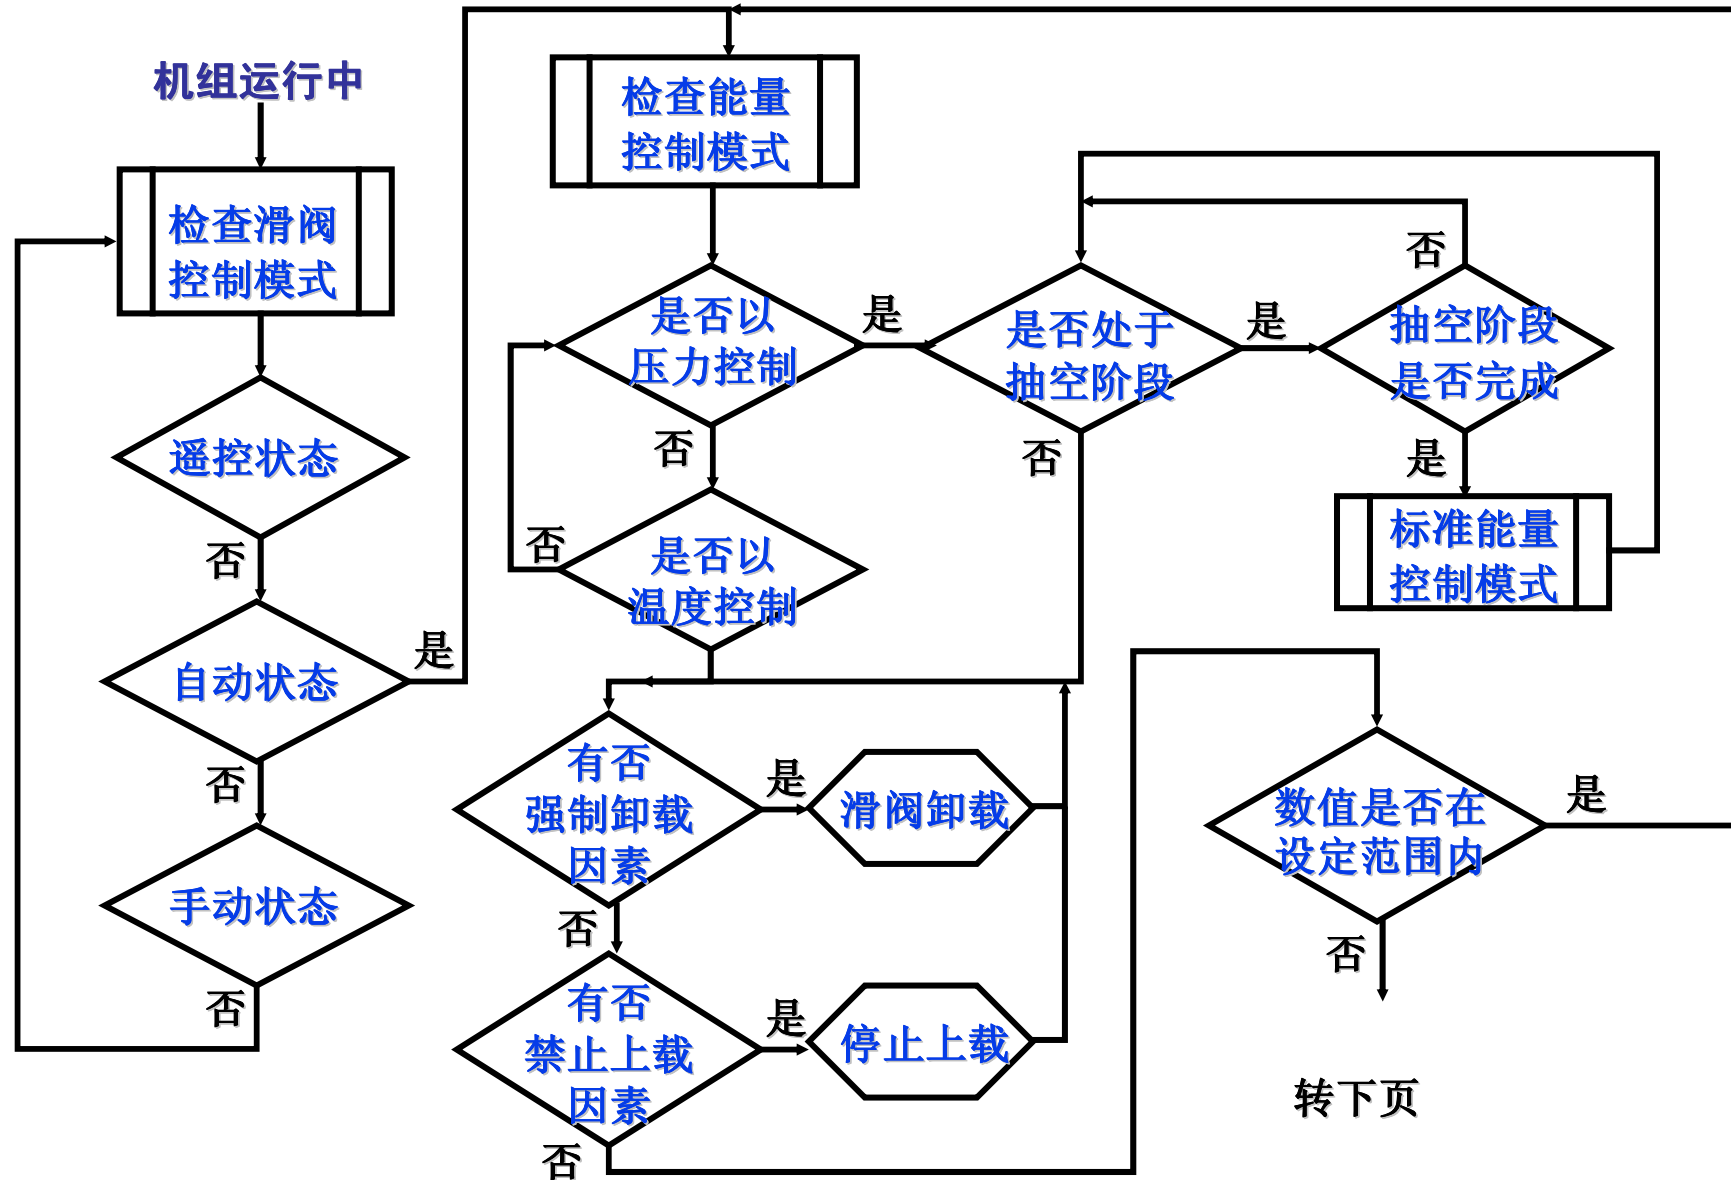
机组运行中

检查滑阀控制模式

遥控状态

否

自动状态

是

否

手动状态

否

检查能量控制模式

是否以压力控制

是

否

否

是否以温度控制

是否处于抽空阶段

是

否

抽空阶段是否完成

否

是

标准能量控制模式

有否强制卸载因素

是

滑阀卸载

否

有否禁止上载因素

是

停止上载

否

数值是否在设定范围内

是

否

转下页